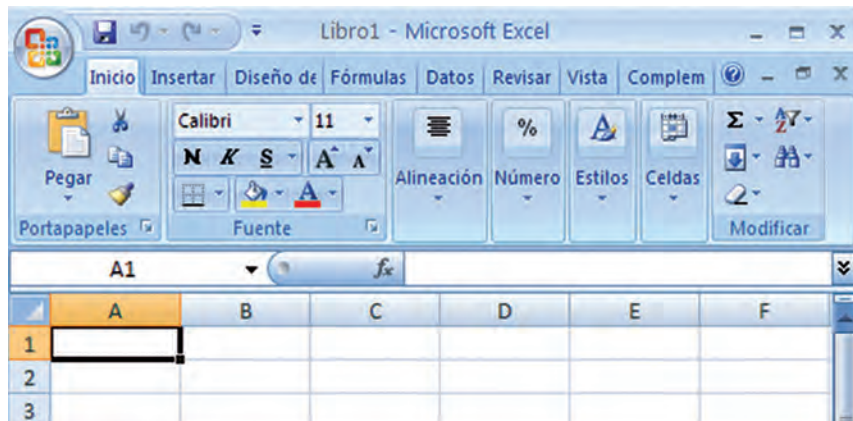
Libro1 - Microsoft Excel

Inicio Insertar Diseño de Fórmulas Datos Revisar Vista Complem

Pegar
Portapapeles

Calibri 11
N K S A A
Fuente

Alineación Número Estilos Celdas

Σ
Modificar

A1 $f_x$

| | A | B | C | D | E | F |
|---|---|---|---|---|---|---|
| 1 | | | | | | |
| 2 | | | | | | |
| 3 | | | | | | |